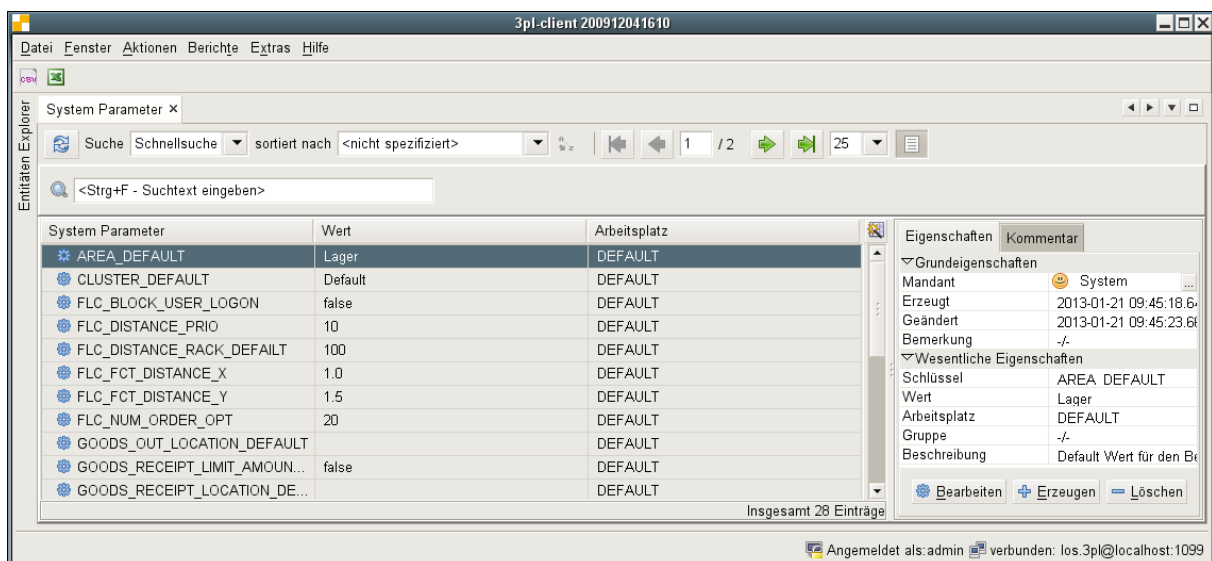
3pl-client 200912041610

Datei Fenster Aktionen Berichte Extras Hilfe

csv

Entitäten Explorer

System Parameter ×

Suche Schnellsuche sortiert nach <nicht spezifiziert> 1 /2 25

<Strg+F - Suchtext eingeben>

| System Parameter | Wert | Arbeitsplatz |
|---|---|---|
| AREA_DEFAULT | Lager | DEFAULT |
| CLUSTER_DEFAULT | Default | DEFAULT |
| FLC_BLOCK_USER_LOGON | false | DEFAULT |
| FLC_DISTANCE_PRIO | 10 | DEFAULT |
| FLC_DISTANCE_RACK_DEFAULT | 100 | DEFAULT |
| FLC_FCT_DISTANCE_X | 1.0 | DEFAULT |
| FLC_FCT_DISTANCE_Y | 1.5 | DEFAULT |
| FLC_NUM_ORDER_OPT | 20 | DEFAULT |
| GOODS_OUT_LOCATION_DEFAULT | | DEFAULT |
| GOODS_RECEIPT_LIMIT_AMOUN... | false | DEFAULT |
| GOODS_RECEIPT_LOCATION_DE... | | DEFAULT |

Insgesamt 28 Einträge

Eigenschaften Kommentar

Grundeigenschaften

| Mandant | System |
|---|---|
| Erzeugt | 2013-01-21 09:45:18.6 |
| Geändert | 2013-01-21 09:45:23.6 |
| Bemerkung | -/- |

Wesentliche Eigenschaften

| Schlüssel | AREA_DEFAULT |
|---|---|
| Wert | Lager |
| Arbeitsplatz | DEFAULT |
| Gruppe | -/- |
| Beschreibung | Default Wert für den Be |

Bearbeiten Erzeugen Löschen

Angemeldet als:admin verbunden: los.3pl@localhost:1099